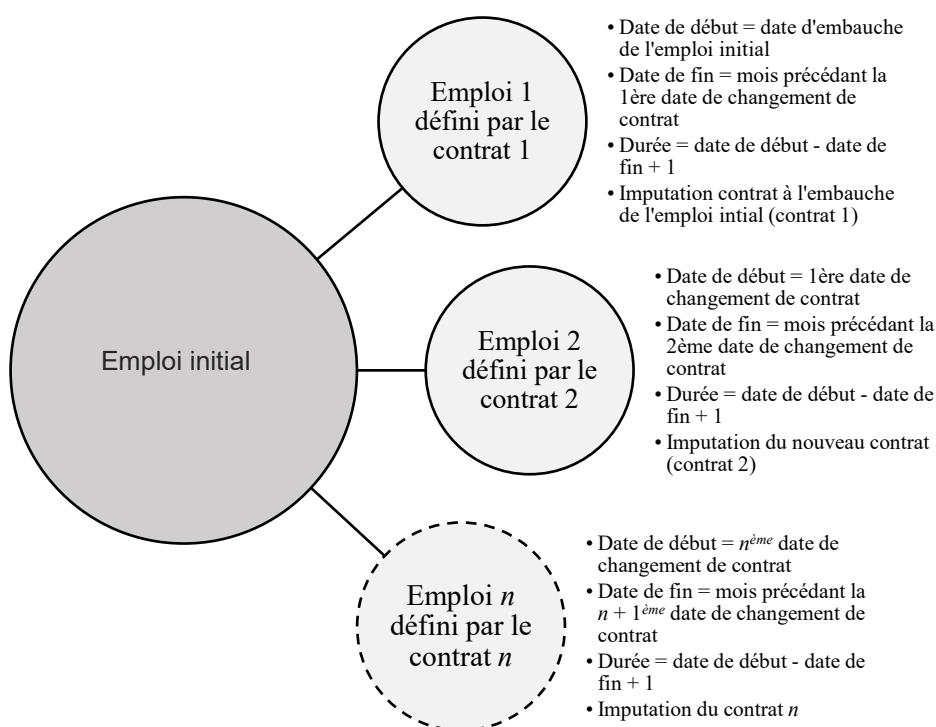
Emploi initial

Emploi 1 défini par le contrat 1

• Date de début = date d'embauche de l'emploi initial
• Date de fin = mois précédant la 1ère date de changement de contrat
• Durée = date de début - date de fin + 1
• Imputation contrat à l'embauche de l'emploi initial (contrat 1)

Emploi 2 défini par le contrat 2

• Date de début = 1ère date de changement de contrat
• Date de fin = mois précédant la 2ème date de changement de contrat
• Durée = date de début - date de fin + 1
• Imputation du nouveau contrat (contrat 2)

Emploi $n$ défini par le contrat $n$

• Date de début = $n^{ème}$ date de changement de contrat
• Date de fin = mois précédant la $n + 1^{ème}$ date de changement de contrat
• Durée = date de début - date de fin + 1
• Imputation du contrat $n$